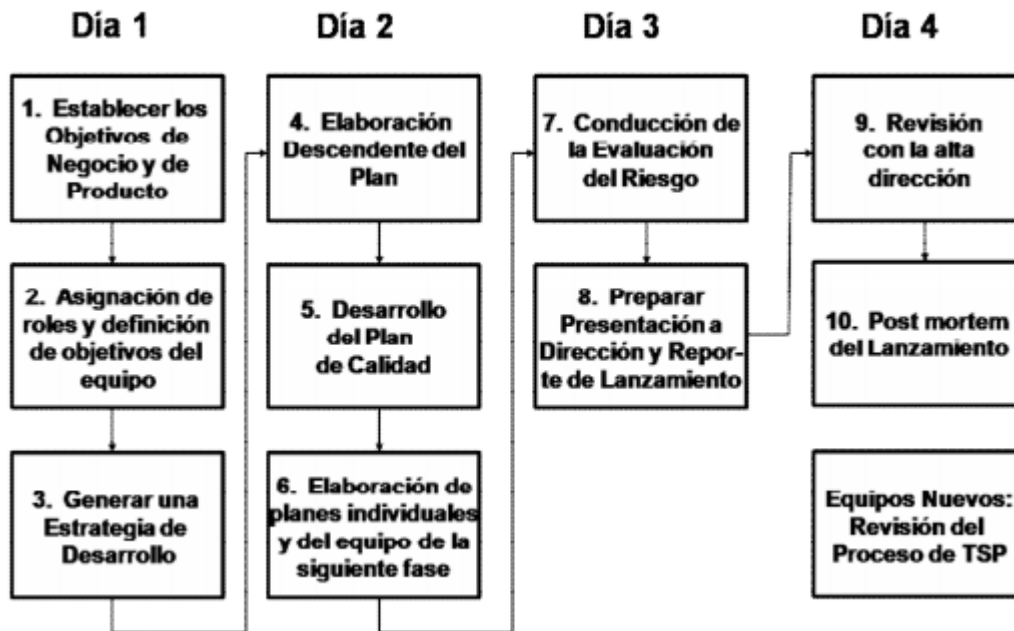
Día 1

1. Establecer los Objetivos de Negocio y de Producto

2. Asignación de roles y definición de objetivos del equipo

3. Generar una Estrategia de Desarrollo

Día 2

4. Elaboración Descendente del Plan

5. Desarrollo del Plan de Calidad

6. Elaboración de planes individuales y del equipo de la siguiente fase

Día 3

7. Conducción de la Evaluación del Riesgo

8. Preparar Presentación a Dirección y Reporte de Lanzamiento

Día 4

9. Revisión con la alta dirección

10. Post mortem del Lanzamiento

Equipos Nuevos: Revisión del Proceso de TSP